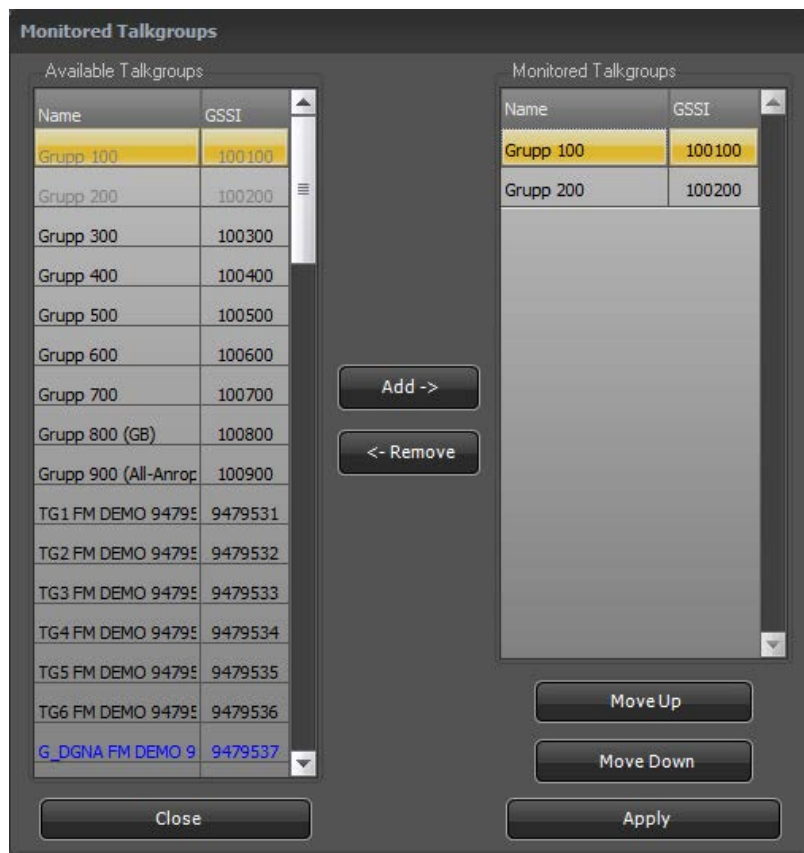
Monitored Talkgroups

Available Talkgroups

| Name | GSSI |
|---|---|
| Grupp 100 | 100100 |
| Grupp 200 | 100200 |
| Grupp 300 | 100300 |
| Grupp 400 | 100400 |
| Grupp 500 | 100500 |
| Grupp 600 | 100600 |
| Grupp 700 | 100700 |
| Grupp 800 (GB) | 100800 |
| Grupp 900 (All-Anrop | 100900 |
| TG1 FM DEMO 94795 | 9479531 |
| TG2 FM DEMO 94795 | 9479532 |
| TG3 FM DEMO 94795 | 9479533 |
| TG4 FM DEMO 94795 | 9479534 |
| TG5 FM DEMO 94795 | 9479535 |
| TG6 FM DEMO 94795 | 9479536 |
| G_DGNA FM DEMO 9 | 9479537 |

Add ->

<- Remove

Monitored Talkgroups

| Name | GSSI |
|---|---|
| Grupp 100 | 100100 |
| Grupp 200 | 100200 |

Move Up

Move Down

Close

Apply